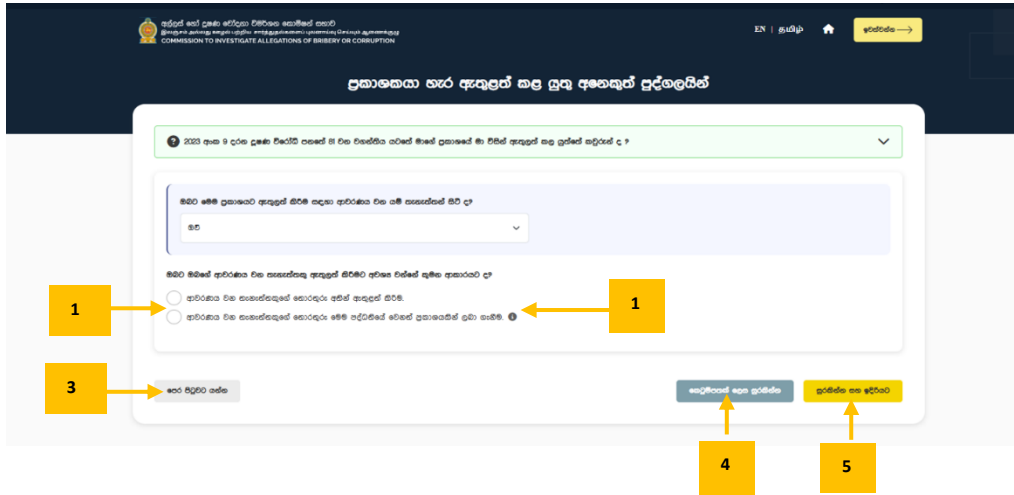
අල්ලස් හෝ දූෂණ චෝදනා විමර්ශන කොමිෂන් සභාව
இலஞ்சம் அல்லது ஊழல் பற்றிய சார்த்துதல்களைப் புலனாய்வு செய்வதற்கான ஆணைக்குழு
COMMISSION TO INVESTIGATE ALLEGATIONS OF BRIBERY OR CORRUPTION

EN | தமிழ்

ඉවත්වන්න ⟶

ප්‍රකාශකයා හැර ඇතුළත් කළ යුතු අනෙකුත් පුද්ගලයින්

2023 අංක 9 දරන දූෂණ විරෝධී පනතේ 81 වන වගන්තිය යටතේ මාගේ ප්‍රකාශයේ මා විසින් ඇතුළත් කළ යුත්තේ කවුරුන් ද ?

ඔබට මෙම ප්‍රකාශයට ඇතුළත් කිරීම සඳහා ආවරණය වන යම් සහකරුවන් සිටී ද?

ඔව්

ඔබට ඔබගේ ආවරණය වන සහකරුවන් ඇතුළත් කිරීමට අවශ්‍ය වන්නේ කුමන ආකාරයට ද?

ආවරණය වන සහකරුවන්ගේ තොරතුරු අතින් ඇතුළත් කිරීම.

ආවරණය වන සහකරුවන්ගේ තොරතුරු මෙම පද්ධතියේ වෙනත් ප්‍රකාශයකින් ලබා ගැනීම.

1

1

3

පෙර පිටුවට යන්න

කෙටුම්පතක් ලෙස සුරකින්න

සුරකින්න සහ ඉදිරියට

4

5